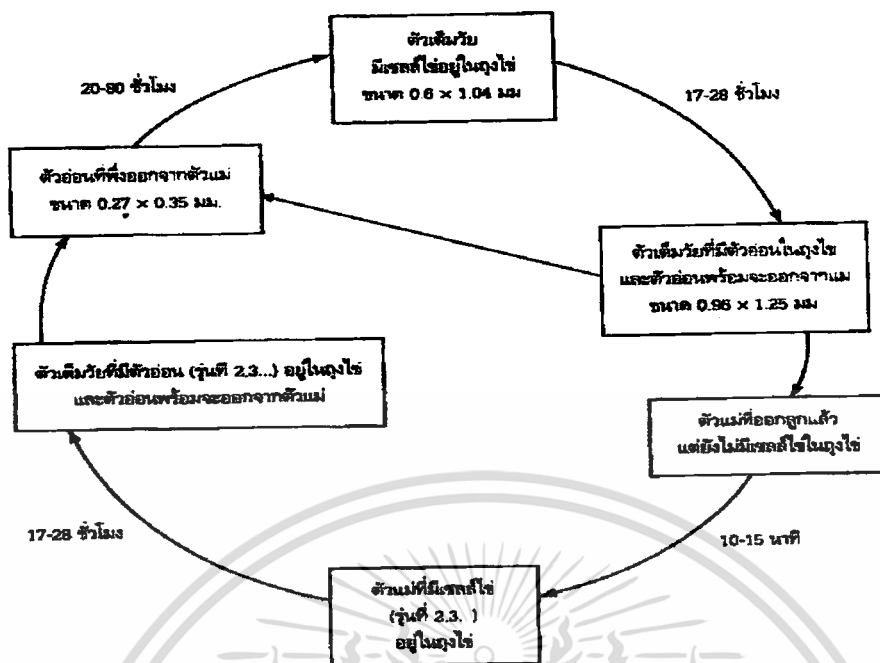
ตัวเต็มวัย
มีเซลล์ไข่อยู่ในถุงไข่
ขนาด 0.6 × 1.04 มม

17-28 ชั่วโมง

ตัวเต็มวัยที่มีตัวอ่อนในถุงไข่
และตัวอ่อนพร้อมจะออกจากแม่
ขนาด 0.96 × 1.25 มม

ตัวแม่ที่ออกลูกแล้ว
แต่ยังไม่มีเซลล์ไข่ในถุงไข่

10-15 นาที

ตัวแม่ที่มีเซลล์ไข่
(รุ่นที่ 2,3...)
อยู่ในถุงไข่

17-28 ชั่วโมง

ตัวเต็มวัยที่มีตัวอ่อน (รุ่นที่ 2,3...) อยู่ในถุงไข่
และตัวอ่อนพร้อมจะออกจากตัวแม่

ตัวอ่อนที่พึ่งออกจากตัวแม่
ขนาด 0.27 × 0.35 มม.

20-80 ชั่วโมง